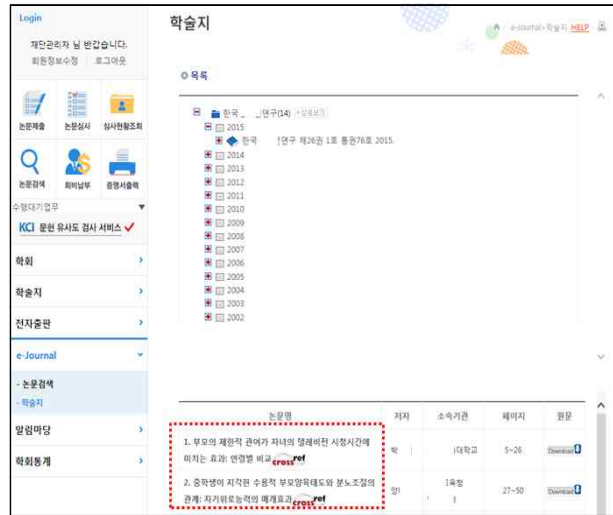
Login
재단관리자 님 반갑습니다.
회원정보수정 로그아웃

논문제출 논문심사 심사현황조회
논문검색 회비납부 증명서출력

수행대기업무

KCI 문헌 유사도 검사 서비스 ✓

학회
학술지
전자출판
e-Journal
- 논문검색
- 학술지
알림마당
학회통계

학술지

e-Journal > 학술지 HELP

목록

한국_ _연구(14) 상세보기
2015
한국 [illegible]연구 제26권 1호 통권76호 2015.
2014
2013
2012
2011
2010
2009
2008
2007
2006
2005
2004
2003
2002

| 논문명 | 저자 | 소속기관 | 페이지 | 원문 |
|---|---|---|---|---|
| 1. 부모의 제한적 관여가 자녀의 텔레비전 시청시간에 미치는 효과: 연령별 비교 crossref | 박 | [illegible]대학교 | 5~26 | Download |
| 2. 중학생이 지각한 수용적 부모양육태도와 분노조절의 관계: 자기위로능력의 매개효과 crossref | 정 | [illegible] | 27~50 | Download |